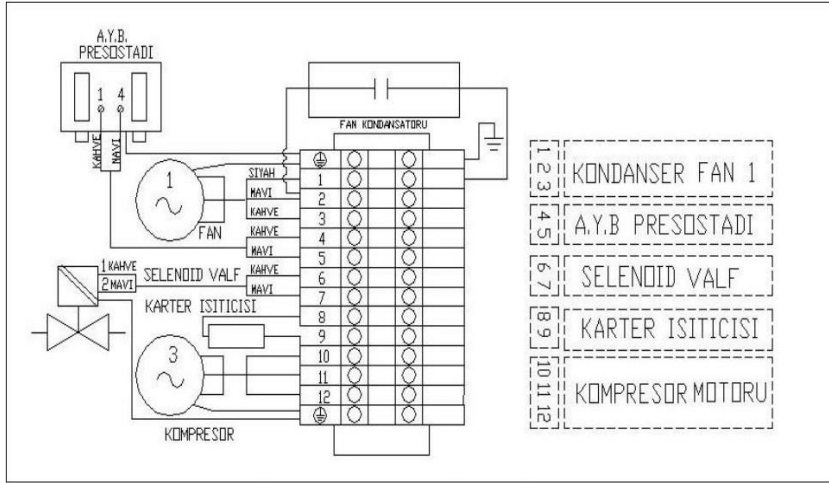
A.Y.B.
PRESOSTADI

1 4

KAHVE MAVI

FAN KONDANSATORU

SIYAH
MAVI
KAHVE
KAHVE
MAVI
KAHVE
MAVI

1

FAN

1 KAHVE
2 MAVI
SELENOID VALF

KARTER ISITICISI

3

KOMPRESOR

1
2
3
4
5
6
7
8
9
10
11
12

1 2 3 KONDANSER FAN 1

4 5 A.Y.B PRESOSTADI

6 7 SELENOID VALF

8 9 KARTER ISITICISI

10 11 12 KOMPRESOR MOTORU